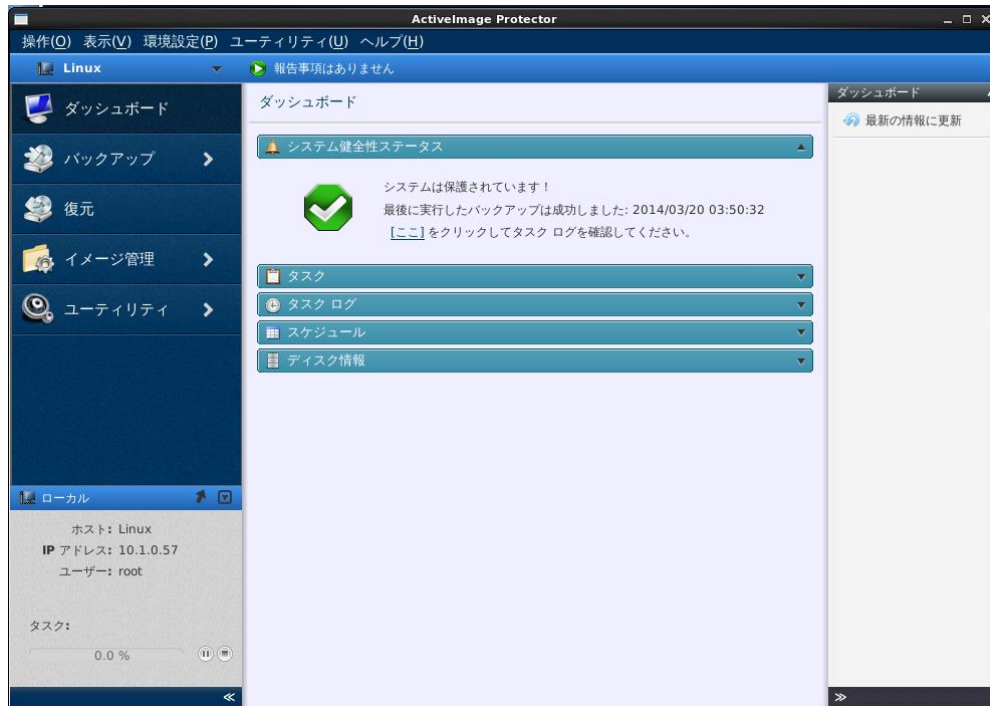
ActiveImage Protector

操作(O) 表示(V) 環境設定(P) ユーティリティ(U) ヘルプ(H)

Linux

報告事項はありません

ダッシュボード

バックアップ

復元

イメージ管理

ユーティリティ

ダッシュボード

システム健全性ステータス

システムは保護されています！

最後に実行したバックアップは成功しました: 2014/03/20 03:50:32

[ここ] をクリックしてタスク ログを確認してください。

タスク

タスク ログ

スケジュール

ディスク情報

ダッシュボード

最新の情報に更新

ローカル

ホスト: Linux

IP アドレス: 10.1.0.57

ユーザー: root

タスク:

0.0 %